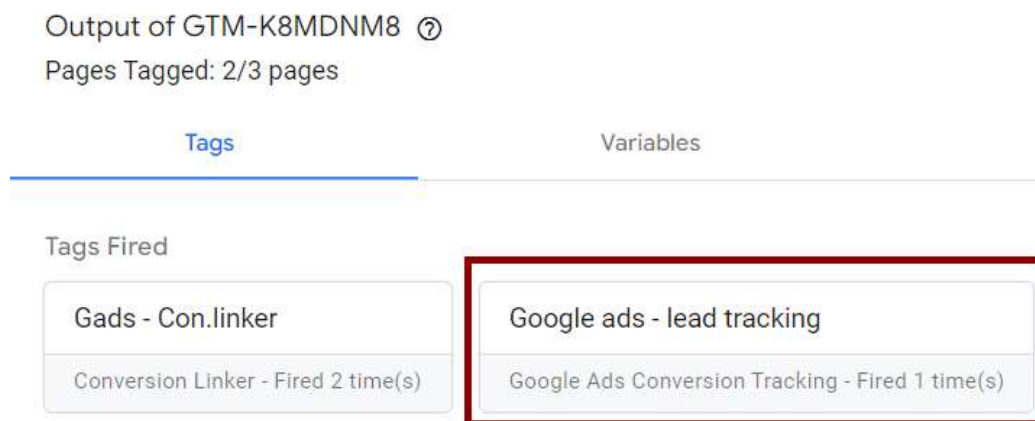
Output of GTM-K8MDNM8 ⑦

Pages Tagged: 2/3 pages

Tags

Variables

Tags Fired

Gads - Con.linker

Conversion Linker - Fired 2 time(s)

Google ads - lead tracking

Google Ads Conversion Tracking - Fired 1 time(s)